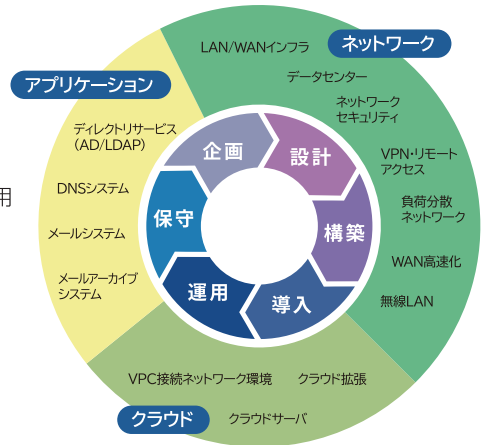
用

アプリケーション

ディレクトリサービス（AD/LDAP）

DNSシステム

メールシステム

メールアーカイブシステム

ネットワーク

LAN/WANインフラ

データセンター

ネットワークセキュリティ

VPN・リモートアクセス

負荷分散ネットワーク

WAN高速化

無線LAN

企画

設計

構築

導入

運用

保守

クラウド

VPC接続ネットワーク環境

クラウド拡張

クラウドサーバ